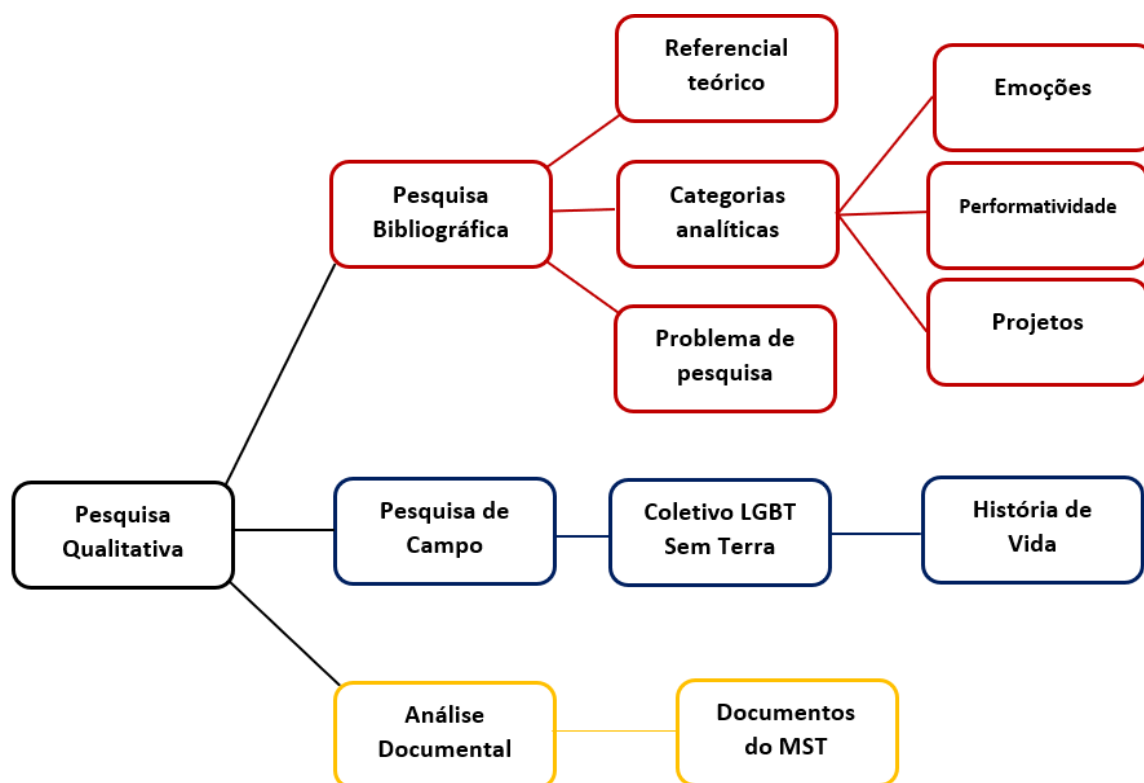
Pesquisa Qualitativa

Pesquisa Bibliográfica

Referencial teórico

Categorias analíticas

Emoções

Performatividade

Projetos

Problema de pesquisa

Pesquisa de Campo

Coletivo LGBT Sem Terra

História de Vida

Análise Documental

Documentos do MST